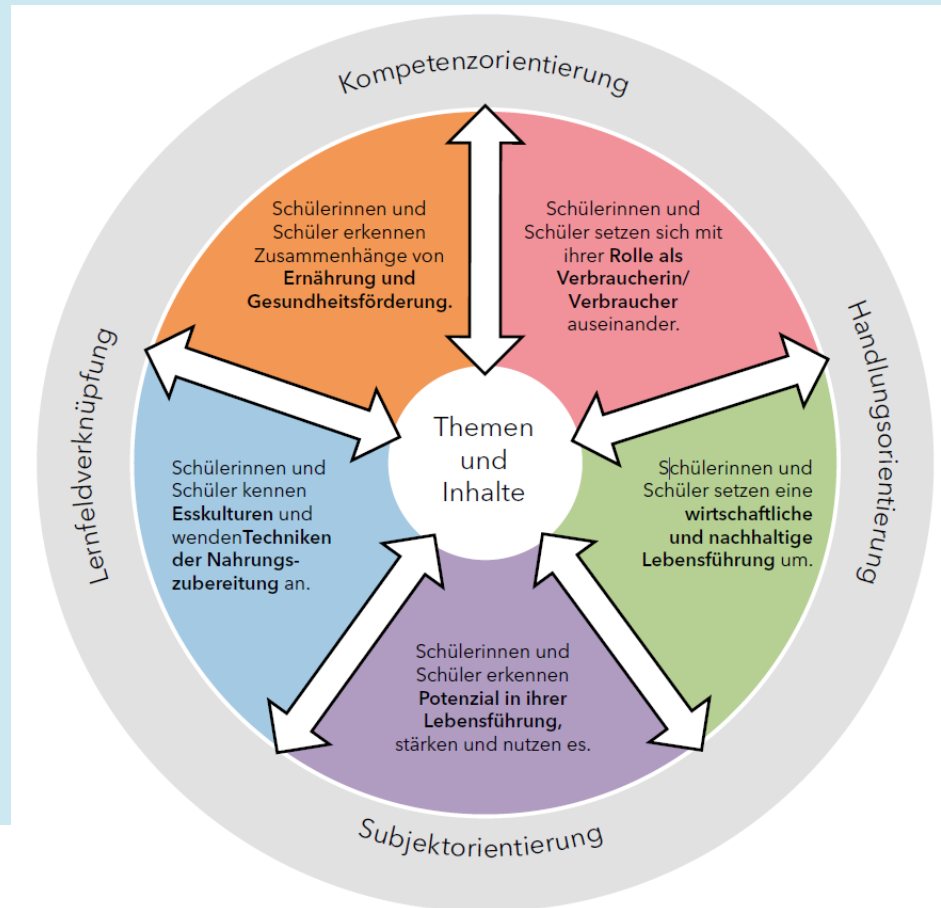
Kompetenzorientierung

Handlungsorientierung

Subjektorientierung

Lernfeldverknüpfung

Schülerinnen und Schüler erkennen Zusammenhänge von **Ernährung und Gesundheitsförderung.**

Schülerinnen und Schüler setzen sich mit ihrer **Rolle als Verbraucherin/ Verbraucher** auseinander.

Themen und Inhalte

Schülerinnen und Schüler kennen **Esskulturen** und wenden**Techniken der Nahrungszubereitung** an.

Schülerinnen und Schüler setzen eine **wirtschaftliche und nachhaltige Lebensführung** um.

Schülerinnen und Schüler erkennen **Potenzial in ihrer Lebensführung,** stärken und nutzen es.